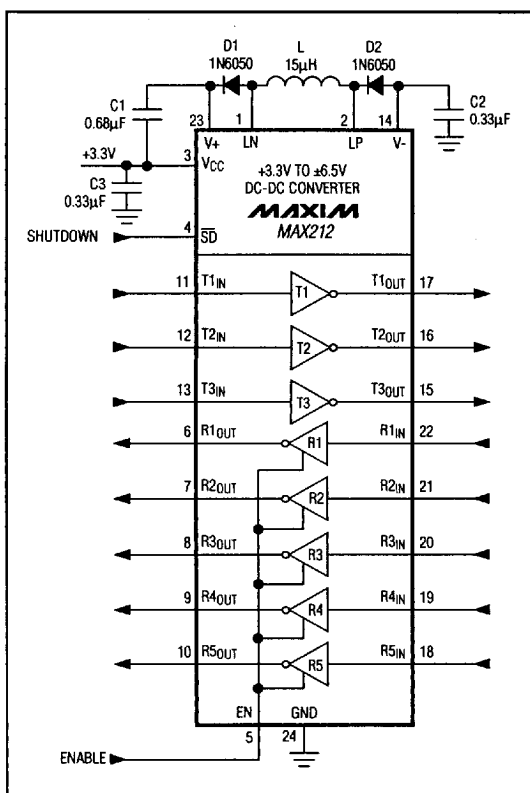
D1
1N6050

L
15µH

D2
1N6050

C1
0.68µF

C2
0.33µF

23
V+

1
LN

2
LP

14
V-

+3.3V

3
$V_{CC}$

C3
0.33µF

+3.3V TO ±6.5V
DC-DC CONVERTER

MAXIM
MAX212

SHUTDOWN

4
$\overline{SD}$

11 $T1_{IN}$ T1 $T1_{OUT}$ 17

12 $T2_{IN}$ T2 $T2_{OUT}$ 16

13 $T3_{IN}$ T3 $T3_{OUT}$ 15

6 $R1_{OUT}$ R1 $R1_{IN}$ 22

7 $R2_{OUT}$ R2 $R2_{IN}$ 21

8 $R3_{OUT}$ R3 $R3_{IN}$ 20

9 $R4_{OUT}$ R4 $R4_{IN}$ 19

10 $R5_{OUT}$ R5 $R5_{IN}$ 18

EN
GND

ENABLE

5
24